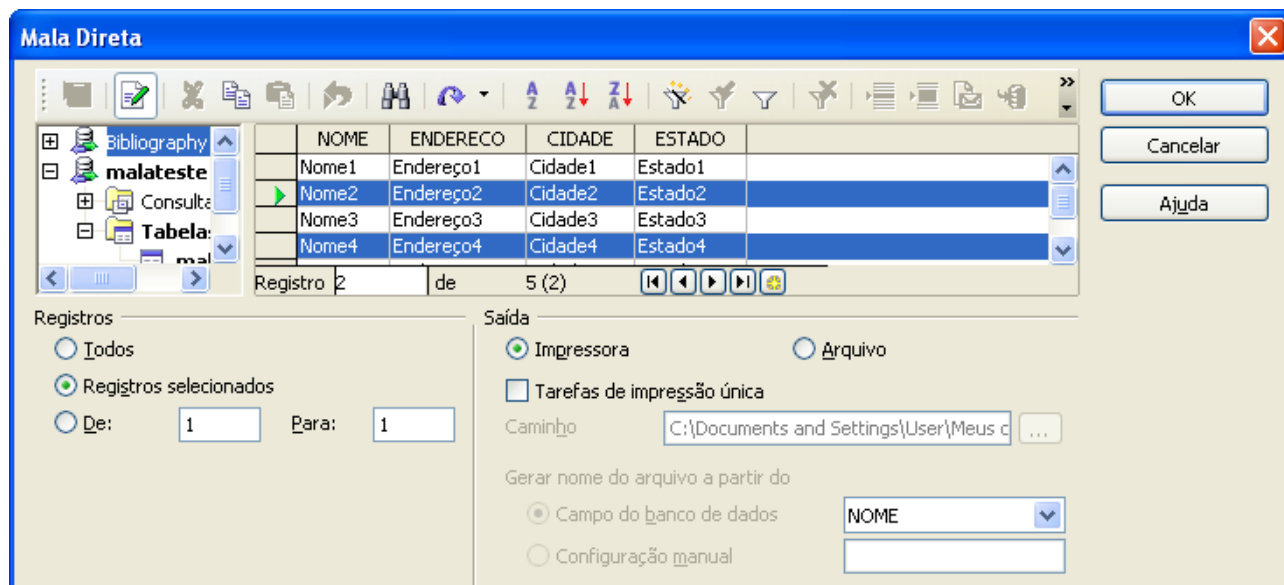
Mala Direta

OK
Cancelar
Ajuda

Bibliography
malateste
Consulta
Tabela
mal

| NOME | ENDERECO | CIDADE | ESTADO |
|---|---|---|---|
| Nome1 | Endereço1 | Cidade1 | Estado1 |
| Nome2 | Endereço2 | Cidade2 | Estado2 |
| Nome3 | Endereço3 | Cidade3 | Estado3 |
| Nome4 | Endereço4 | Cidade4 | Estado4 |

Registro 2 de 5 (2)

Registros
Todos
Registros selecionados
De: 1 Para: 1

Saída
Impressora
Arquivo
Tarefas de impressão única
Caminho C:\Documents and Settings\User\Meus c ...
Gerar nome do arquivo a partir do
Campo do banco de dados NOME
Configuração manual